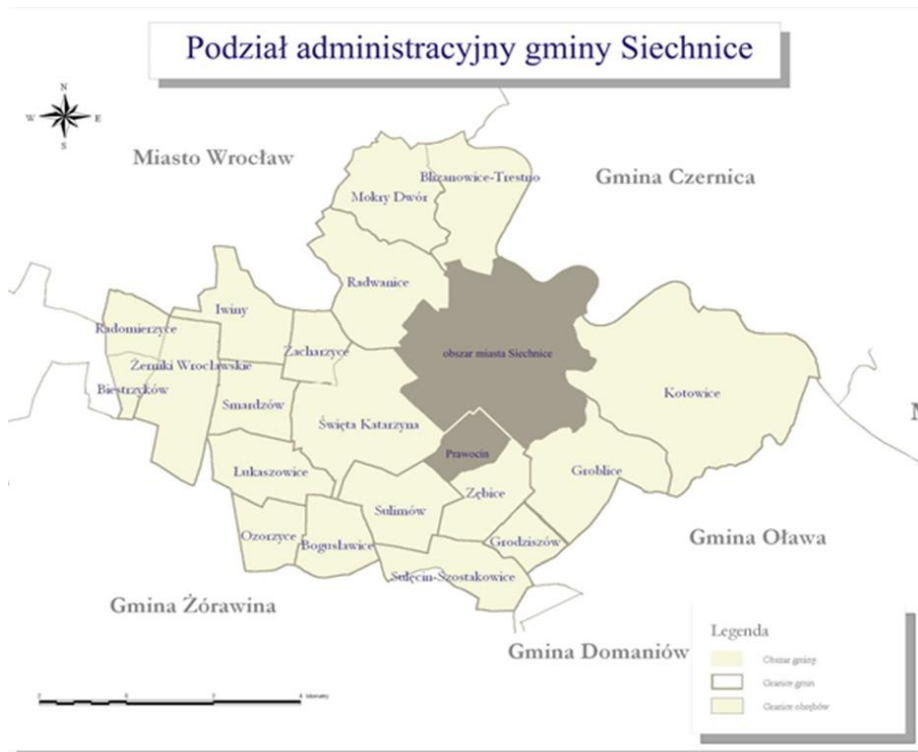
Podział administracyjny gminy Siechnice

N
W E
S

Miasto Wrocław

Gmina Czernica

Mokry Dwór

Blizanowice-Trestno

Radwanice

Iwiny

Radomierzyce

Żerniki Wrocławskie

Zacharzyce

obszar miasta Siechnice

Biestrzyków

Smardzów

Kotowice

Święta Katarzyna

Prawocin

Łukaszowice

Groblice

Zębice

Sulimów

Ozorzyce

Bogusławice

Grodziszów

Gmina Oława

Sulęcin-Szostakowice

Gmina Żórawina

Gmina Domaniów

Legenda

Obszar gminy

Granice gmin

Granice obrębów

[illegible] kilometry